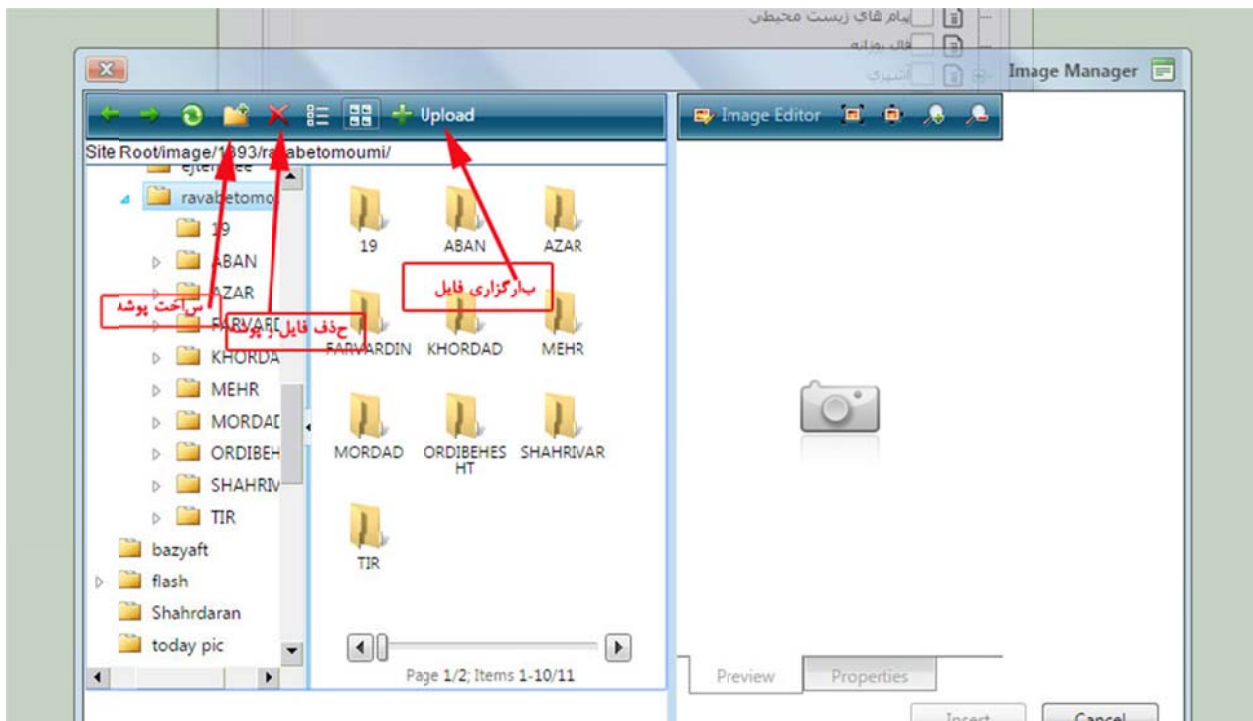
پیام های زیست محیطی
فال روزانه
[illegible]

Image Manager

Upload

Image Editor

Site Root/image/1393/ravabetomoumi/

ejtemaee
ravabetomo
19
ABAN
AZAR
FARVARI
KHORDA
MEHR
MORDAD
ORDIBEH
SHAHRIV
TIR
bazyaft
flash
Shahrdaran
today pic

19
ABAN
AZAR
FARVARDIN
KHORDAD
MEHR
MORDAD
ORDIBEHESHT
SHAHRIVAR
TIR

بارگزاری فایل
ساخت پوشه
حذف فایل از پوشه

Page 1/2; Items 1-10/11

Preview
Properties

Insert
Cancel